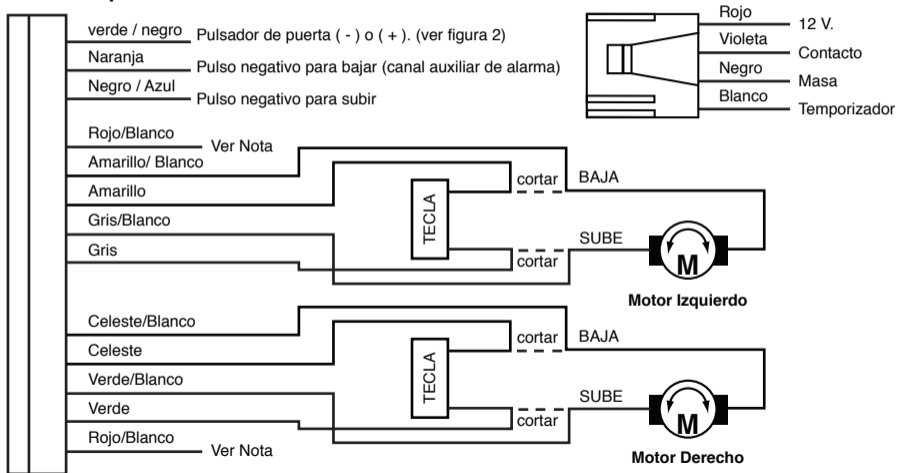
verde / negro Pulsador de puerta ( - ) o ( + ). (ver figura 2)
Naranja Pulso negativo para bajar (canal auxiliar de alarma)
Negro / Azul Pulso negativo para subir

Rojo 12 V.
Violeta Contacto
Negro Masa
Blanco Temporizador

Rojo/Blanco Ver Nota
Amarillo/ Blanco
Amarillo
Gris/Blanco
Gris
TECLA
cortar
BAJA
SUBE
cortar
M
Motor Izquierdo

Celeste/Blanco
Celeste
Verde/Blanco
Verde
Rojo/Blanco Ver Nota
TECLA
cortar
BAJA
SUBE
cortar
M
Motor Derecho